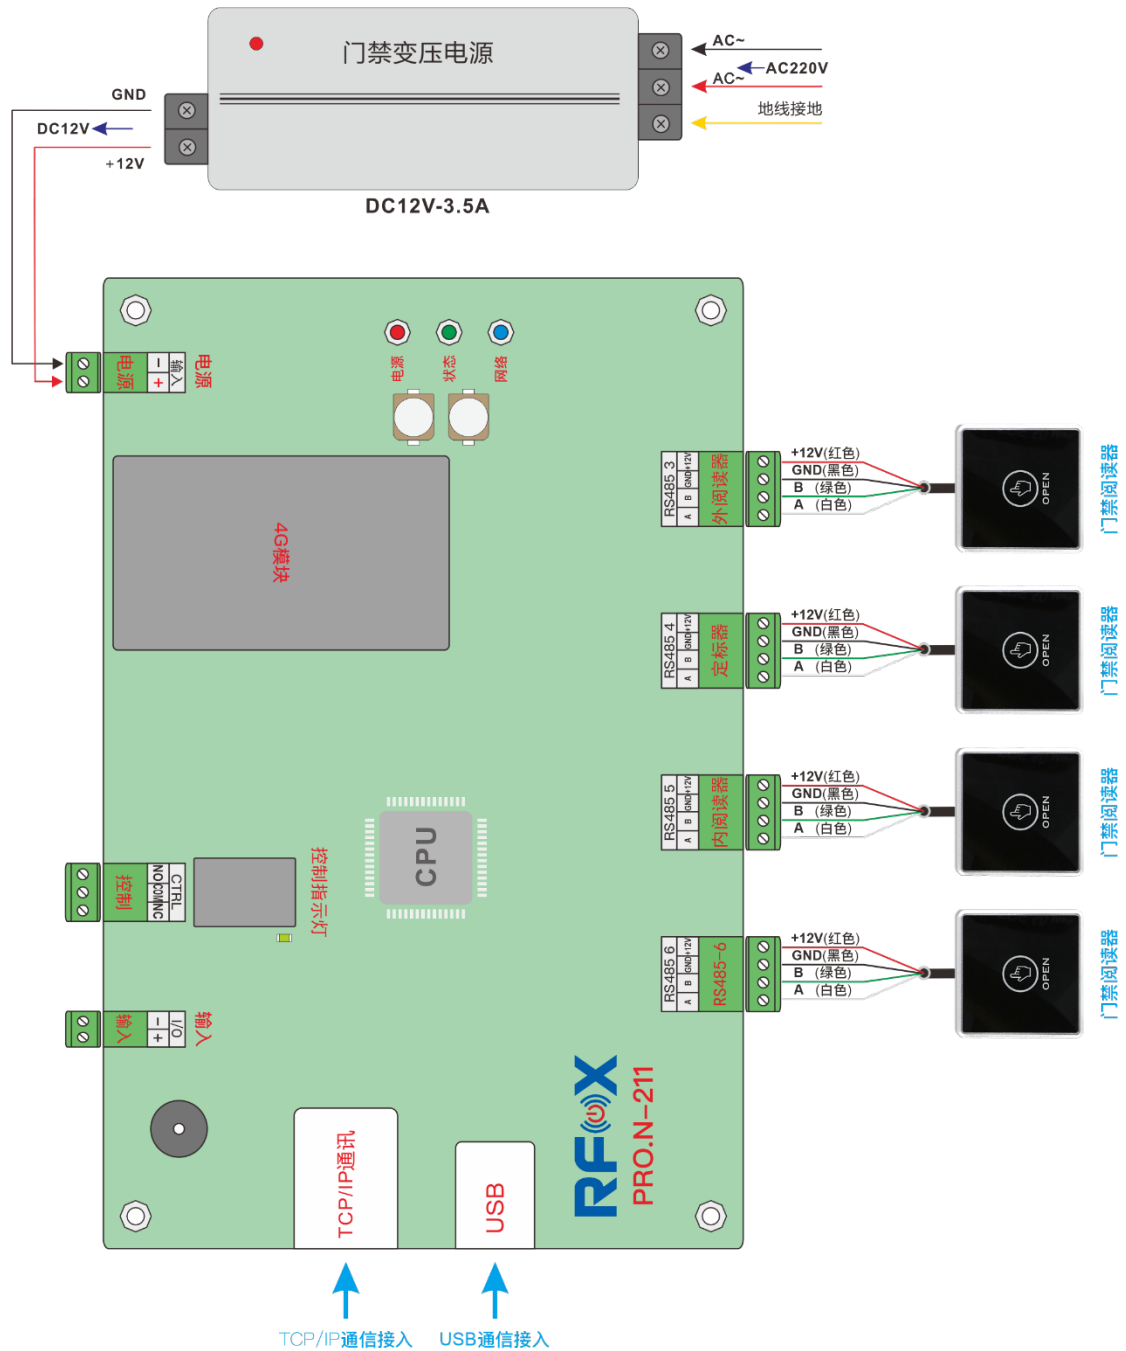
门禁变压电源

AC~
AC220V
AC~
地线接地

GND
DC12V
+12V

DC12V-3.5A

电源 状态 网络

- 输入 + 电源 电源

4G模块

RS485 3 A B GND +12V 外阅读器
+12V(红色)
GND(黑色)
B (绿色)
A (白色)
OPEN
门禁阅读器

RS485 4 A B GND +12V 定标器
+12V(红色)
GND(黑色)
B (绿色)
A (白色)
OPEN
门禁阅读器

RS485 5 A B GND +12V 内阅读器
+12V(红色)
GND(黑色)
B (绿色)
A (白色)
OPEN
门禁阅读器

RS485 6 A B GND +12V RS485-6
+12V(红色)
GND(黑色)
B (绿色)
A (白色)
OPEN
门禁阅读器

CPU

控制 NO COM NC CTRL
控制指示灯

输入 - + I/O 输入

RFX
PRO.N-211

TCP/IP通讯
USB

TCP/IP通信接入 USB通信接入